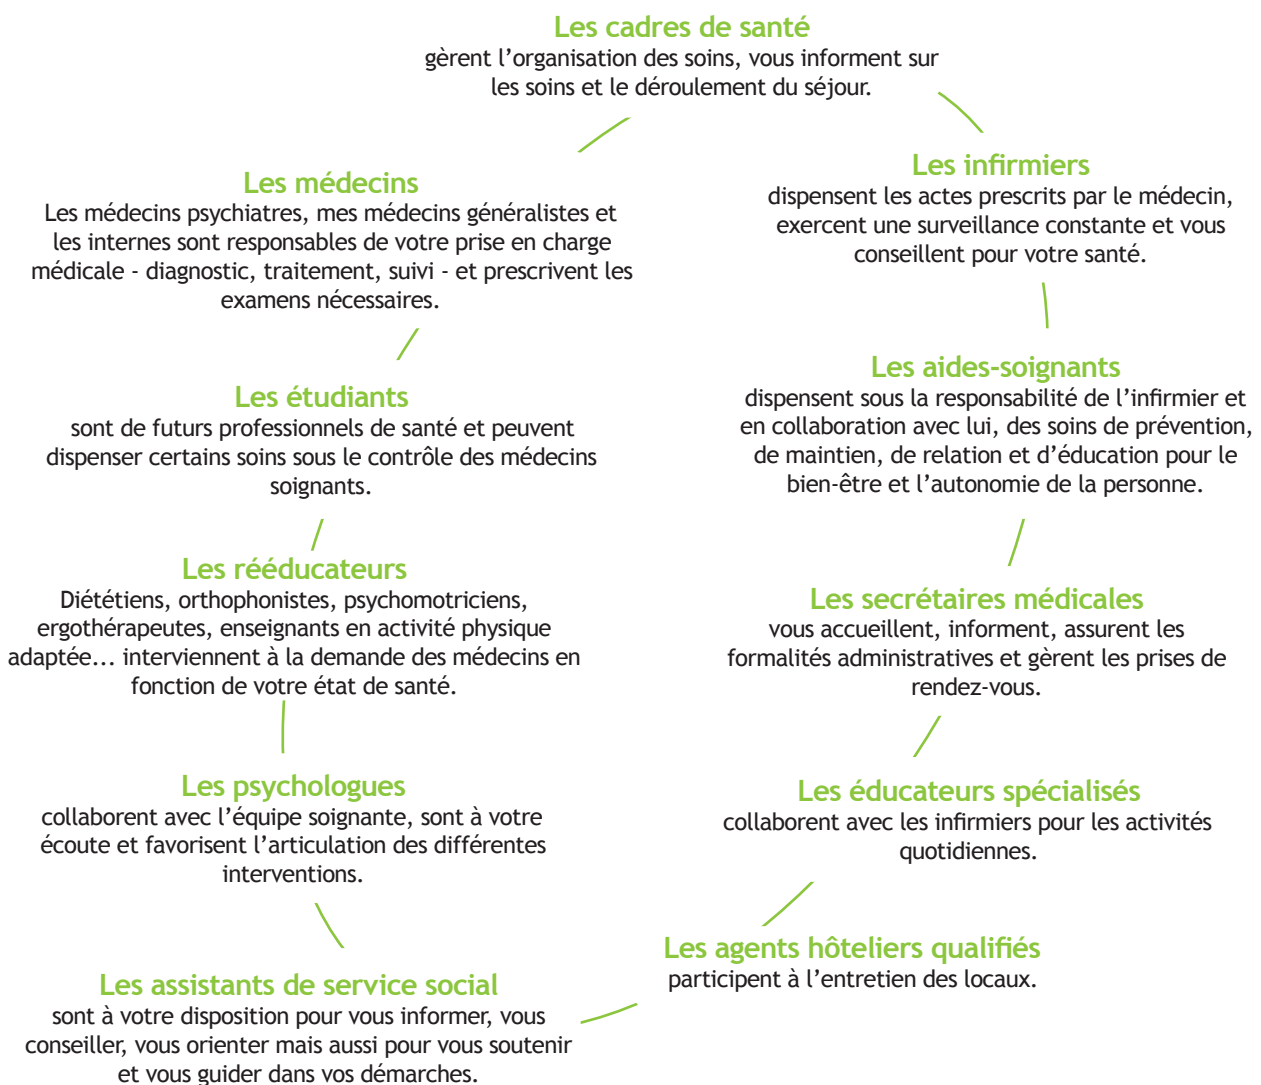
Les cadres de santé
gèrent l'organisation des soins, vous informent sur les soins et le déroulement du séjour.

Les infirmiers
dispensent les actes prescrits par le médecin, exercent une surveillance constante et vous conseillent pour votre santé.

Les aides-soignants
dispensent sous la responsabilité de l'infirmier et en collaboration avec lui, des soins de prévention, de maintien, de relation et d'éducation pour le bien-être et l'autonomie de la personne.

Les secrétaires médicales
vous accueillent, informent, assurent les formalités administratives et gèrent les prises de rendez-vous.

Les éducateurs spécialisés
collaborent avec les infirmiers pour les activités quotidiennes.

Les agents hôteliers qualifiés
participent à l'entretien des locaux.

Les assistants de service social
sont à votre disposition pour vous informer, vous conseiller, vous orienter mais aussi pour vous soutenir et vous guider dans vos démarches.

Les psychologues
collaborent avec l'équipe soignante, sont à votre écoute et favorisent l'articulation des différentes interventions.

Les rééducateurs
Diététiens, orthophonistes, psychomotriciens, ergothérapeutes, enseignants en activité physique adaptée... interviennent à la demande des médecins en fonction de votre état de santé.

Les étudiants
sont de futurs professionnels de santé et peuvent dispenser certains soins sous le contrôle des médecins soignants.

Les médecins
Les médecins psychiatres, mes médecins généralistes et les internes sont responsables de votre prise en charge médicale - diagnostic, traitement, suivi - et prescrivent les examens nécessaires.